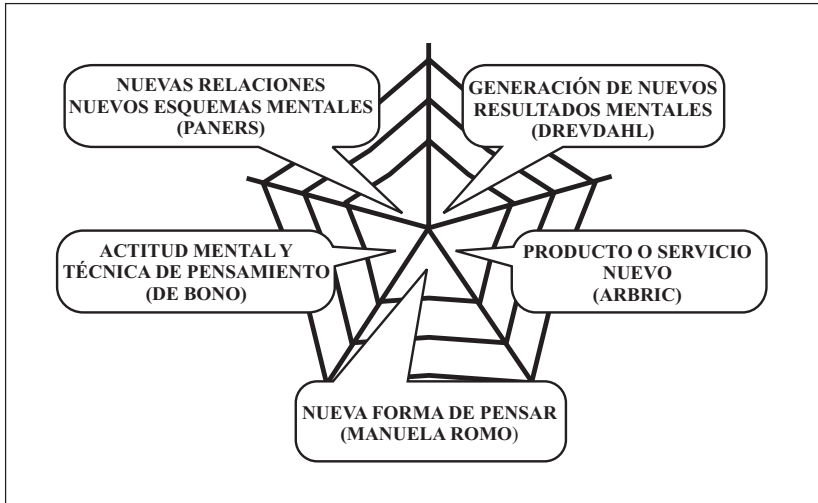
NUEVAS RELACIONES NUEVOS ESQUEMAS MENTALES (PANERS)

GENERACIÓN DE NUEVOS RESULTADOS MENTALES (DREVDAHL)

ACTITUD MENTAL Y TÉCNICA DE PENSAMIENTO (DE BONO)

PRODUCTO O SERVICIO NUEVO (ARBRIC)

NUEVA FORMA DE PENSAR (MANUELA ROMO)